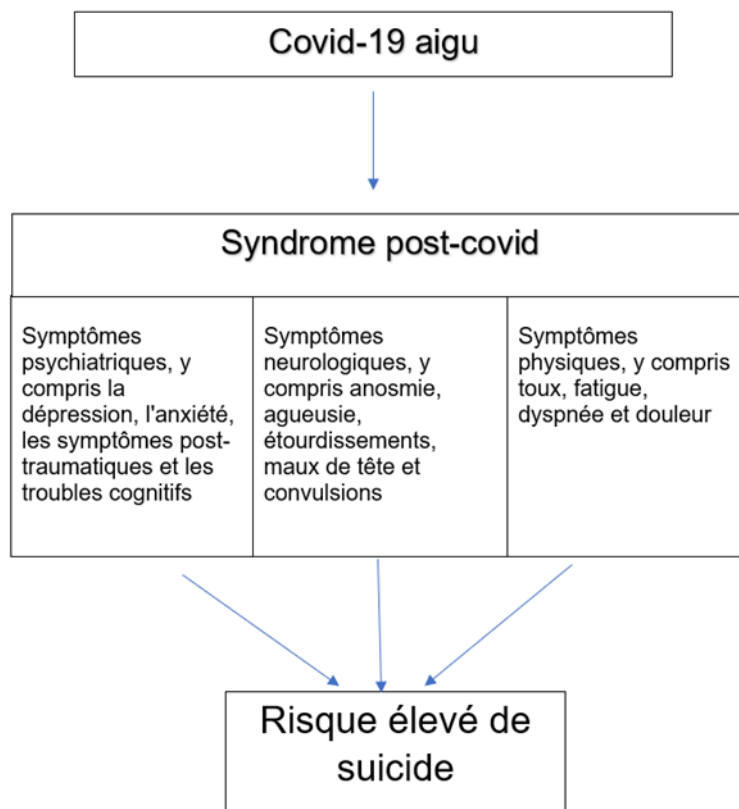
Covid-19 aigu

Syndrome post-covid

Symptômes psychiatriques, y compris la dépression, l'anxiété, les symptômes post-traumatiques et les troubles cognitifs

Symptômes neurologiques, y compris anosmie, agueusie, étourdissements, maux de tête et convulsions

Symptômes physiques, y compris toux, fatigue, dyspnée et douleur

Risque élevé de suicide